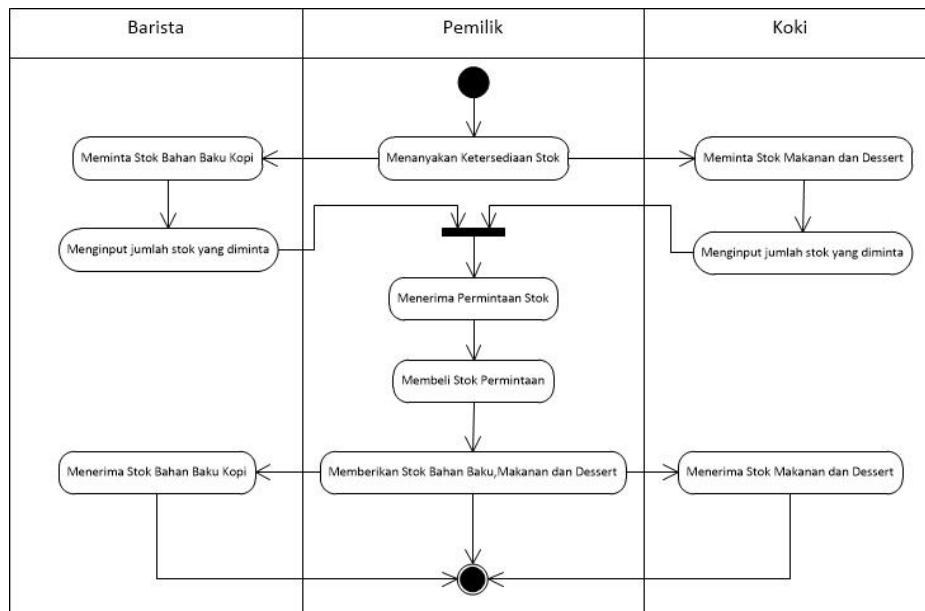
Barista

Pemilik

Koki

Menanyakan Ketersediaan Stok

Meminta Stok Bahan Baku Kopi

Meminta Stok Makanan dan Dessert

Menginput jumlah stok yang diminta

Menginput jumlah stok yang diminta

Menerima Permintaan Stok

Membeli Stok Permintaan

Memberikan Stok Bahan Baku,Makanan dan Dessert

Menerima Stok Bahan Baku Kopi

Menerima Stok Makanan dan Dessert